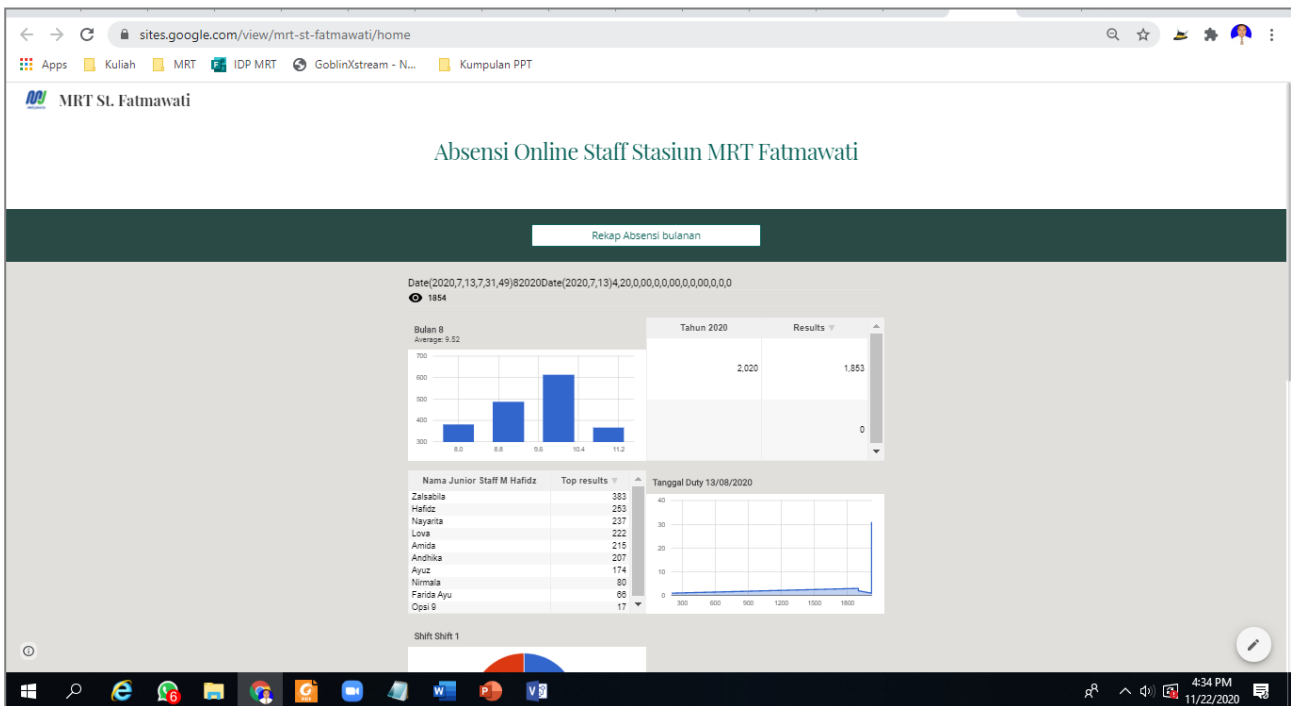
sites.google.com/view/mrt-st-fatmawati/home

Apps Kuliah MRT IDP MRT GoblinXstream - N... Kumpulan PPT

MRT St. Fatmawati

Absensi Online Staff Stasiun MRT Fatmawati

Rekap Absensi bulanan

Date(2020,7,13,7,31,49)82020Date(2020,7,13)4,20,0,00,0,0,00,0,0,00,0,0,0

1854

Bulan 8
Average: 9.52

700
600
500
400
300
8.0 8.8 9.6 10.4 11.2

| Tahun 2020 | Results |
|---|---|
| 2,020 | 1,853 |
| | 0 |

| Nama Junior Staff M Hafidz | Top results |
|---|---|
| Zalsabila | 383 |
| Hafidz | 253 |
| Nayarita | 237 |
| Lova | 222 |
| Amida | 215 |
| Andhika | 207 |
| Ayuz | 174 |
| Nirmala | 80 |
| Farida Ayu | 66 |
| Opsi 9 | 17 |

Tanggal Duty 13/08/2020

40
30
20
10
0
300 600 900 1200 1500 1800

Shift Shift 1

6

4:34 PM
11/22/2020